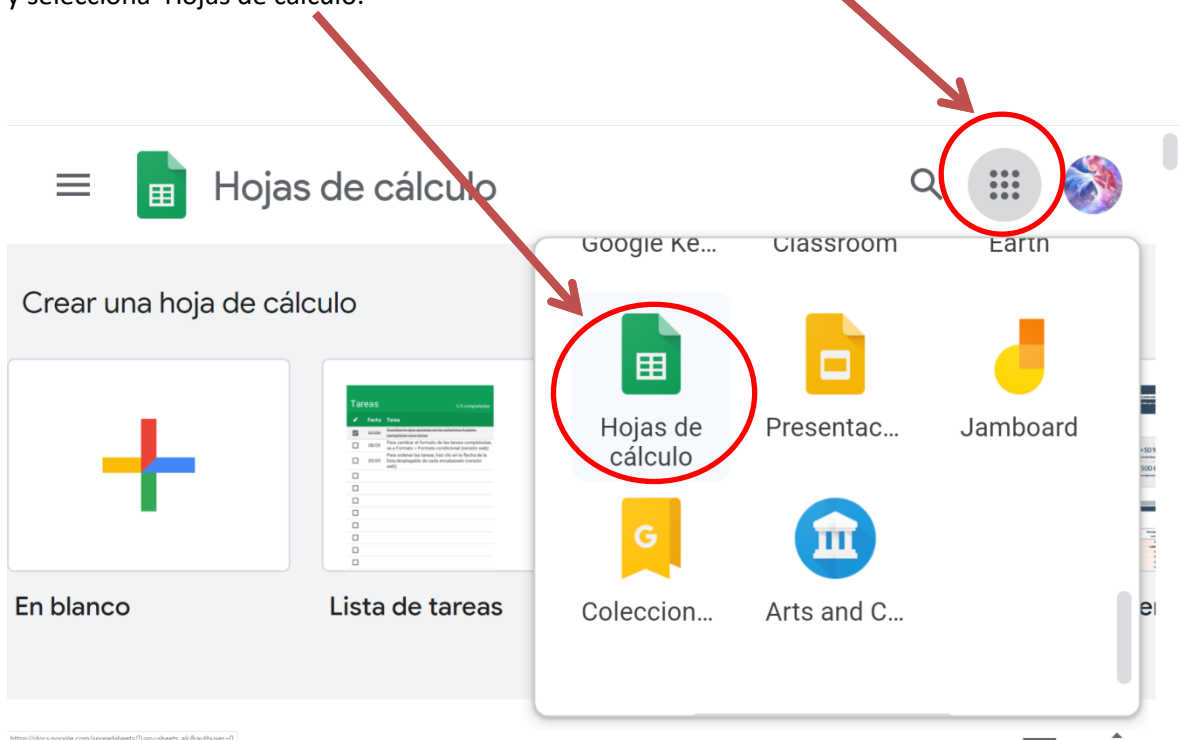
y selecciona "Hojas de cálculo."

Hojas de cálculo

Crear una hoja de cálculo

Tareas

En blanco

Lista de tareas

Google Ke…

Classroom

Earth

Hojas de cálculo

Presentac…

Jamboard

Coleccion…

Arts and C…

https://docs.google.com/spreadsheets/?usp=sheets_alc&authuser=0